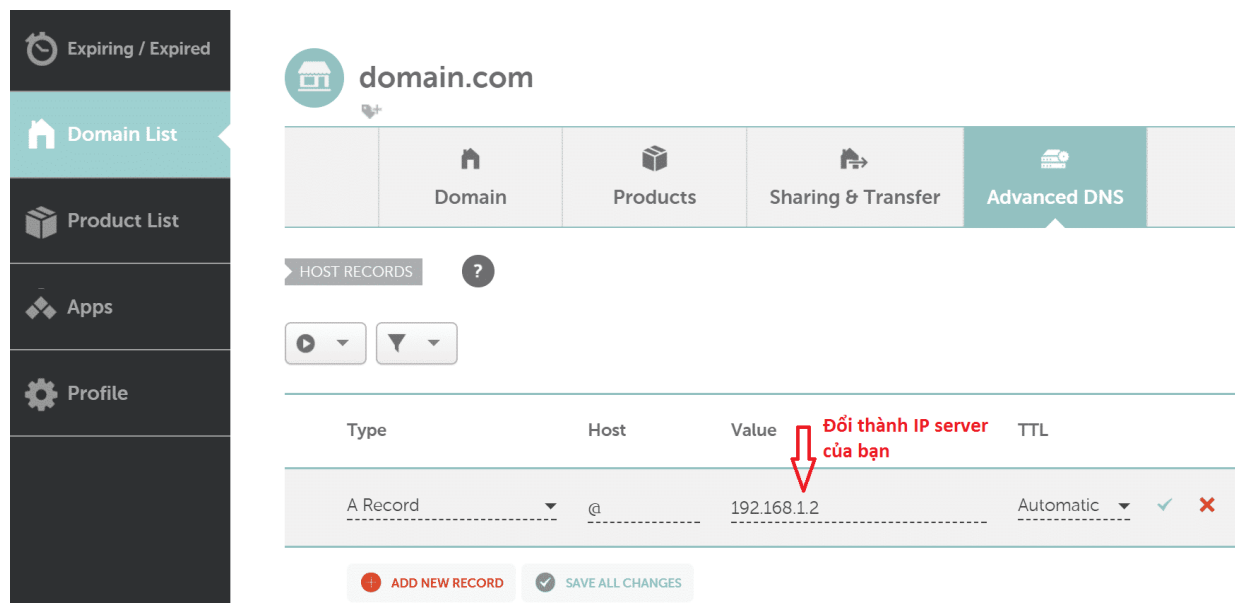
Expiring / Expired

Domain List

Product List

Apps

Profile

domain.com

Domain

Products

Sharing & Transfer

Advanced DNS

HOST RECORDS

?

| Type | Host | Value | TTL |
|---|---|---|---|
| A Record | @ | 192.168.1.2 | Automatic |

Đổi thành IP server của bạn

ADD NEW RECORD

SAVE ALL CHANGES